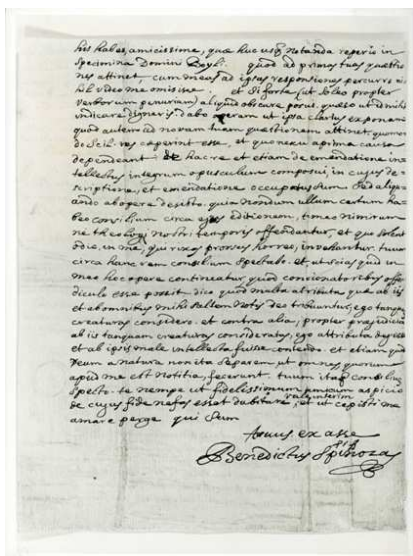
his habes amicissime, quae hucusque notanda reperio in Specimina Domini Boyl. quod ad primas tuas quaestiones attinet, cum meas ad ipsas responsiones percurro, nihil video me omisisse. et si forte sit quod propter verborum genuinam aliquid obscure posui, quaeso ut id mihi indicare digneris. dabo operam ut ipsa clarius exponam. quod autem ad novam tuam quaestionem attinet, quomodo scilicet res coeperint esse, et quo nexu a prima causa dependeant de hac re, et etiam de emendatione intellectus integrum opusculum composui, in cujus descriptione, et emendatione occupatus sum. sed aliquando ab opere desisto, quia nondum ullum certum habeo consilium circa ejus editionem, timeo nimirum ne theologi nostri temporis offendantur, et quo solent odio, in me, qui rixas prorsus horreo, invehantur. tuum circa hanc rem consilium spectabo. et ut scias, quid in meo hoc opere continetur, quod concionatoribus offendiculo esse possit; dico quod multa attributa, quae ab ipsis et ab omnibus mihi saltem notis deo tribuuntur, ego tanquam creaturas considero. et contra alia, propter praejudicia ab ipsis tanquam creaturas considerata, ego attributa dei esse et ipsos male intellexisse contendo. et etiam quod deum a natura non ita separem ut fecerunt, quorum apud me est notitia, fecerunt. tuum itaque consilium specto. te namque ut fidelissimum amicum respicio, de cujus fide nefas esset dubitare. vale interim et ut coepisti me amare perge qui sum

Tuus ex asse
Benedictus Spinoza